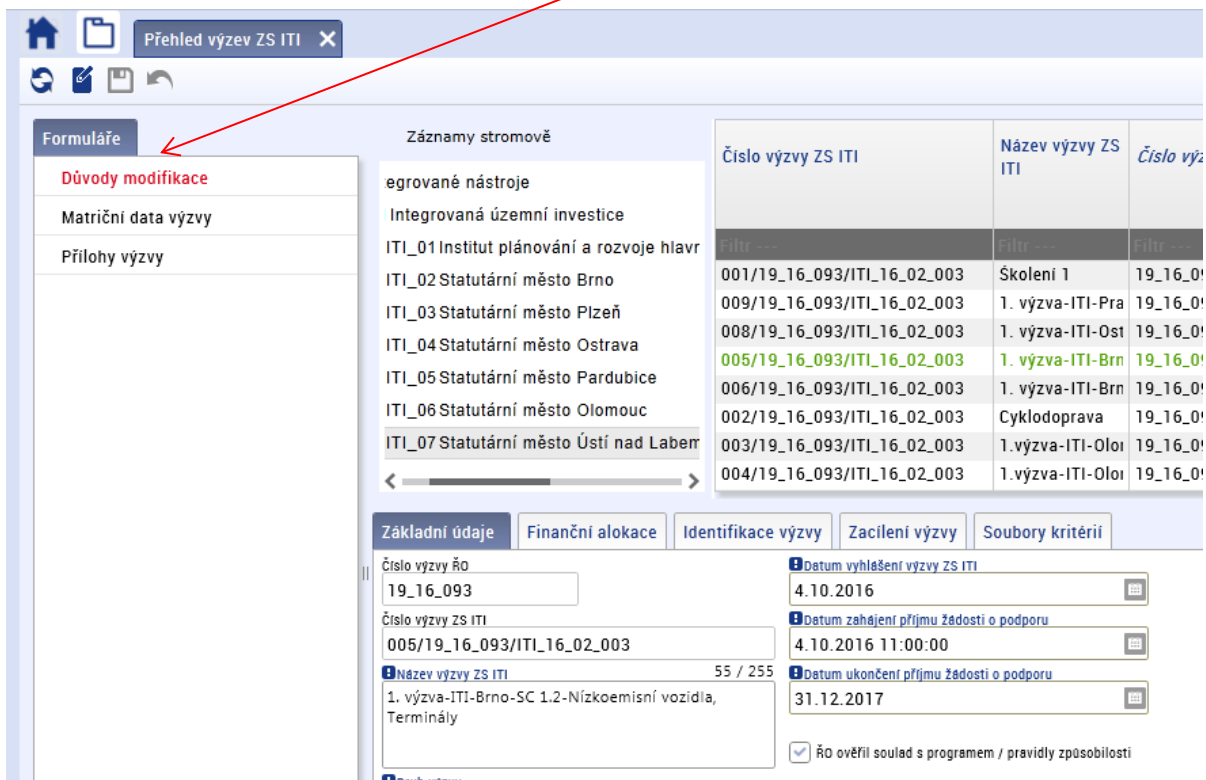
Přehled výzev ZS ITI

Formuláře

Důvody modifikace

Matriční data výzvy

Přílohy výzvy

Záznamy stromově

egrované nástroje

Integrovaná územní investice

ITI_01 Institut plánování a rozvoje hlavr

ITI_02 Statutární město Brno

ITI_03 Statutární město Plzeň

ITI_04 Statutární město Ostrava

ITI_05 Statutární město Pardubice

ITI_06 Statutární město Olomouc

ITI_07 Statutární město Ústí nad Labem

| Číslo výzvy ZS ITI | Název výzvy ZS ITI | Číslo vý |
|---|---|---|
| Filtr --- | Filtr --- | Filtr --- |
| 001/19_16_093/ITI_16_02_003 | Školení 1 | 19_16_0 |
| 009/19_16_093/ITI_16_02_003 | 1. výzva-ITI-Pra | 19_16_0 |
| 008/19_16_093/ITI_16_02_003 | 1. výzva-ITI-Ost | 19_16_0 |
| 005/19_16_093/ITI_16_02_003 | 1. výzva-ITI-Brn | 19_16_0 |
| 006/19_16_093/ITI_16_02_003 | 1. výzva-ITI-Brn | 19_16_0 |
| 002/19_16_093/ITI_16_02_003 | Cyklodoprava | 19_16_0 |
| 003/19_16_093/ITI_16_02_003 | 1.výzva-ITI-Olo | 19_16_0 |
| 004/19_16_093/ITI_16_02_003 | 1.výzva-ITI-Olo | 19_16_0 |

Základní údaje | Finanční alokace | Identifikace výzvy | Zacílení výzvy | Soubory kritérií

Číslo výzvy ŘO
19_16_093

Číslo výzvy ZS ITI
005/19_16_093/ITI_16_02_003

Název výzvy ZS ITI 55 / 255
1. výzva-ITI-Brno-SC 1.2-Nízkoemisní vozidla, Terminály

Datum vyhlášení výzvy ZS ITI
4.10.2016

Datum zahájení příjmu žádostí o podporu
4.10.2016 11:00:00

Datum ukončení příjmu žádostí o podporu
31.12.2017

ŘO ověřil soulad s programem / pravidly způsobilosti